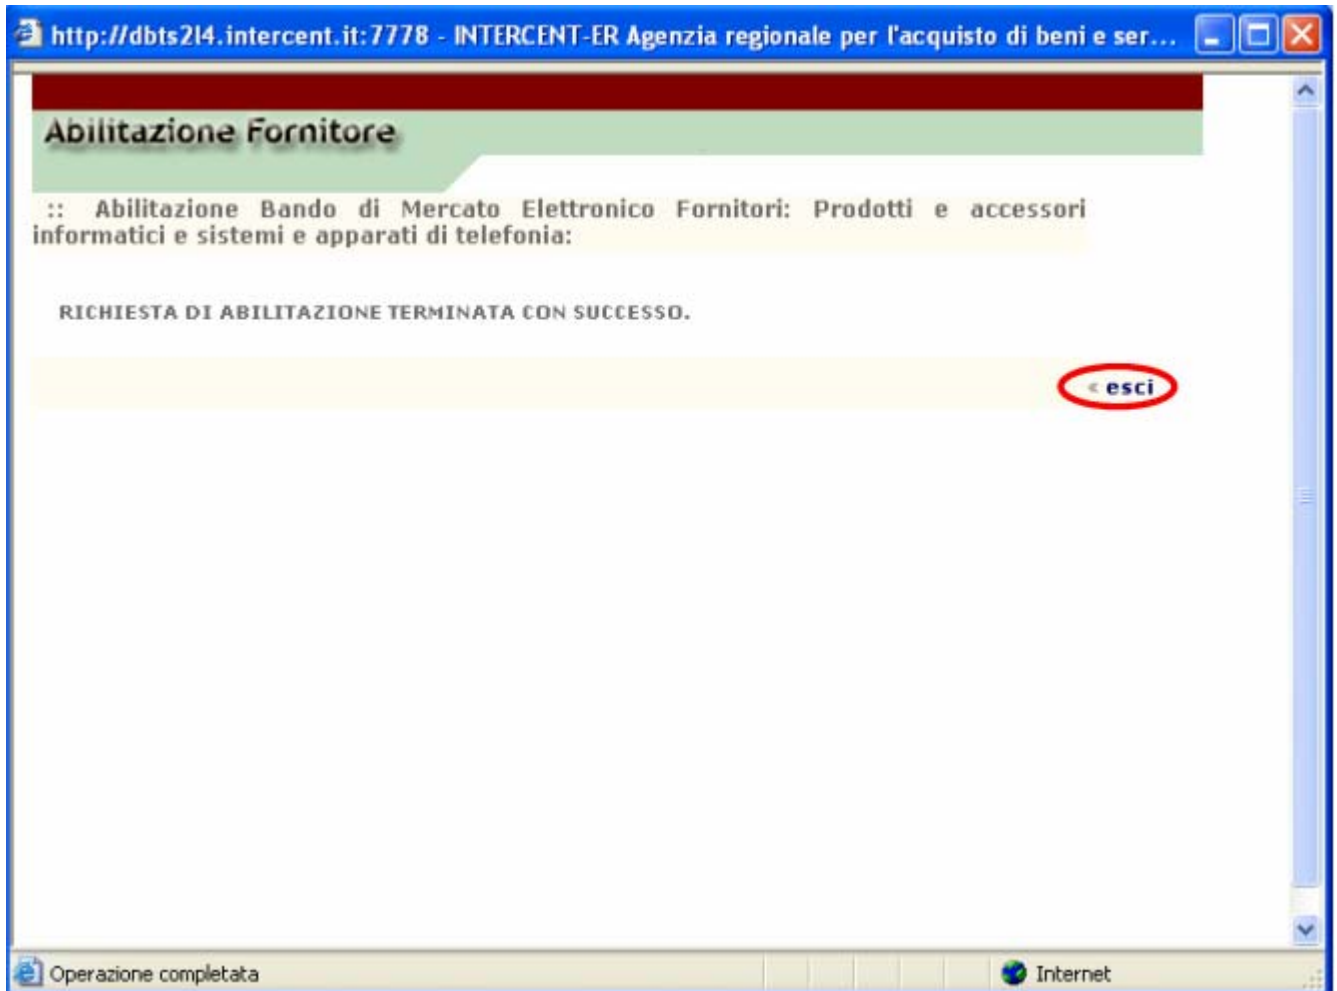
http://dbts214.intercent.it:7778 - INTERCENT-ER Agenzia regionale per l'acquisto di beni e ser...

Abilitazione Fornitore

:: Abilitazione Bando di Mercato Elettronico Fornitori: Prodotti e accessori informatici e sistemi e apparati di telefonia:

RICHIESTA DI ABILITAZIONE TERMINATA CON SUCCESSO.

« esci

Operazione completata

Internet